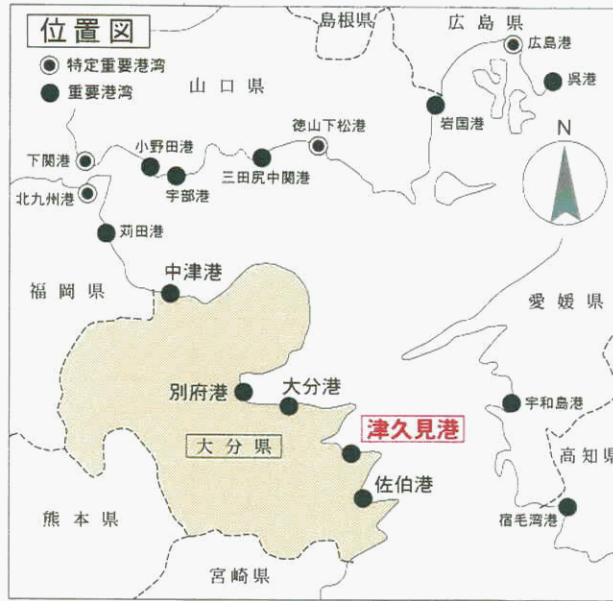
位置図

特定重要港湾
重要港湾

島根県
広島県
広島港
呉港
山口県
岩国港
徳山下松港
N
下関港
小野田港
宇部港
三田尻中関港
北九州港
苅田港
中津港
福岡県
愛媛県
別府港
大分港
宇和島港
大分県
津久見港
高知県
佐伯港
熊本県
宿毛湾港
宮崎県